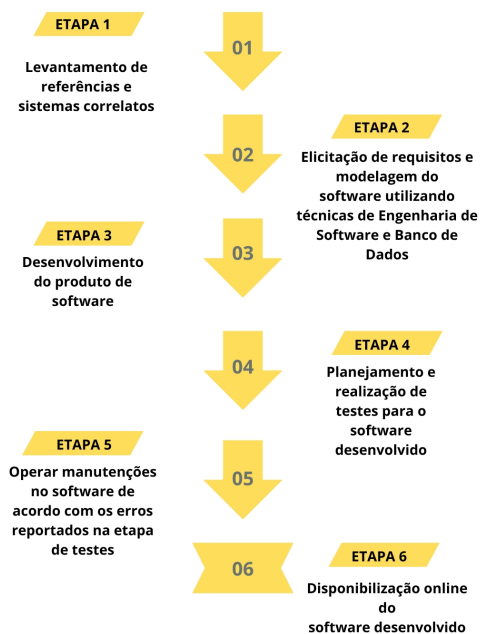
ETAPA 1

Levantamento de referências e sistemas correlatos

01

02

ETAPA 2

Elicitação de requisitos e modelagem do software utilizando técnicas de Engenharia de Software e Banco de Dados

ETAPA 3

Desenvolvimento do produto de software

03

04

ETAPA 4

Planejamento e realização de testes para o software desenvolvido

ETAPA 5

Operar manutenções no software de acordo com os erros reportados na etapa de testes

05

06

ETAPA 6

Disponibilização online do software desenvolvido